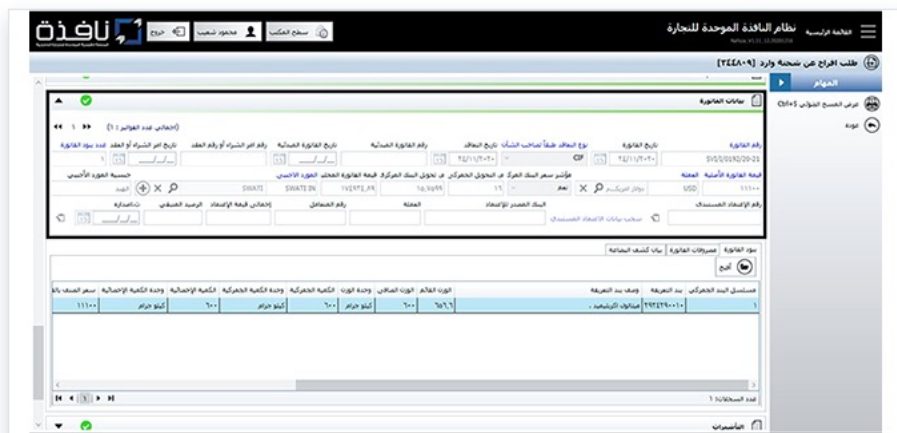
نافذة خروج محمود شعيب سطح المكتب

القائمة الرئيسية نظام النافذة الموحدة للتجارة

طلب افراج عن شحنة وارد [٣٢٤٨٠٩]

المهام

عرض المسح الضوئي Ctrl+S

عودة

بيانات الفاتورة

(إجمالي عدد الفواتير ١)

رقم الفاتورة SVS/0092/20-21

تاريخ الفاتورة ٢٤/١١/٢٠٢٠

نوع التعاقد طبقاً لصاحب الشأن CIF

تاريخ التعاقد ٢٤/١١/٢٠٢٠

رقم الفاتورة الضمانية

تاريخ الفاتورة الضمانية

رقم امر الشراء أو رقم العقد

تاريخ امر الشراء أو العقد

عدد بنود الفاتورة ١

قيمة الفاتورة الأصلية ١١١٠٠

العملة USD

مؤشر سعر البنك المركزي نعم

معامل التحويل الجمركي ١٦

معامل تحويل البنك المركزي ١٥.٧٥٩٩

قيمة الفاتورة المحلي ١٧٤٩٣٤.٨٩

المورد الأجنبي SWATEIN

SWATI

جنسية المورد الأجنبي الهند

رقم الإعتماد المستندي

البنك المصدر للإعتماد

سحب بيانات الاعتماد المستندي

العملة

رقم الضامن

إجمالي قيمة الإعتماد

الرصيد الفعلي

تاريخ الاصدار

بنود الفاتورة مصروفات الفاتورة بيان كشف البضاعة

أضف

| مسلسل البند الجمركي | بند التعريفة | وصف بند التعريفة | الوزن القائم | الوزن الصافي | وحدة الوزن | الكمية الجمركية | وحدة الكمية الجمركية | الكمية الإحصائية | وحدة الكمية الإحصائية | سعر الصنف بالعملة |
|---|---|---|---|---|---|---|---|---|---|---|
| ١ | ٢٩٣٣٣٩٠٠١٠ | ميثانول البريديـ... | ٦٥٦.٦ | ٦٠٠ | كيلو جرام | ٦٠٠ | كيلو جرام | ٦٠٠ | كيلو جرام | ١١١٠٠ |

عدد السجلات: ١

١

التأشيرات